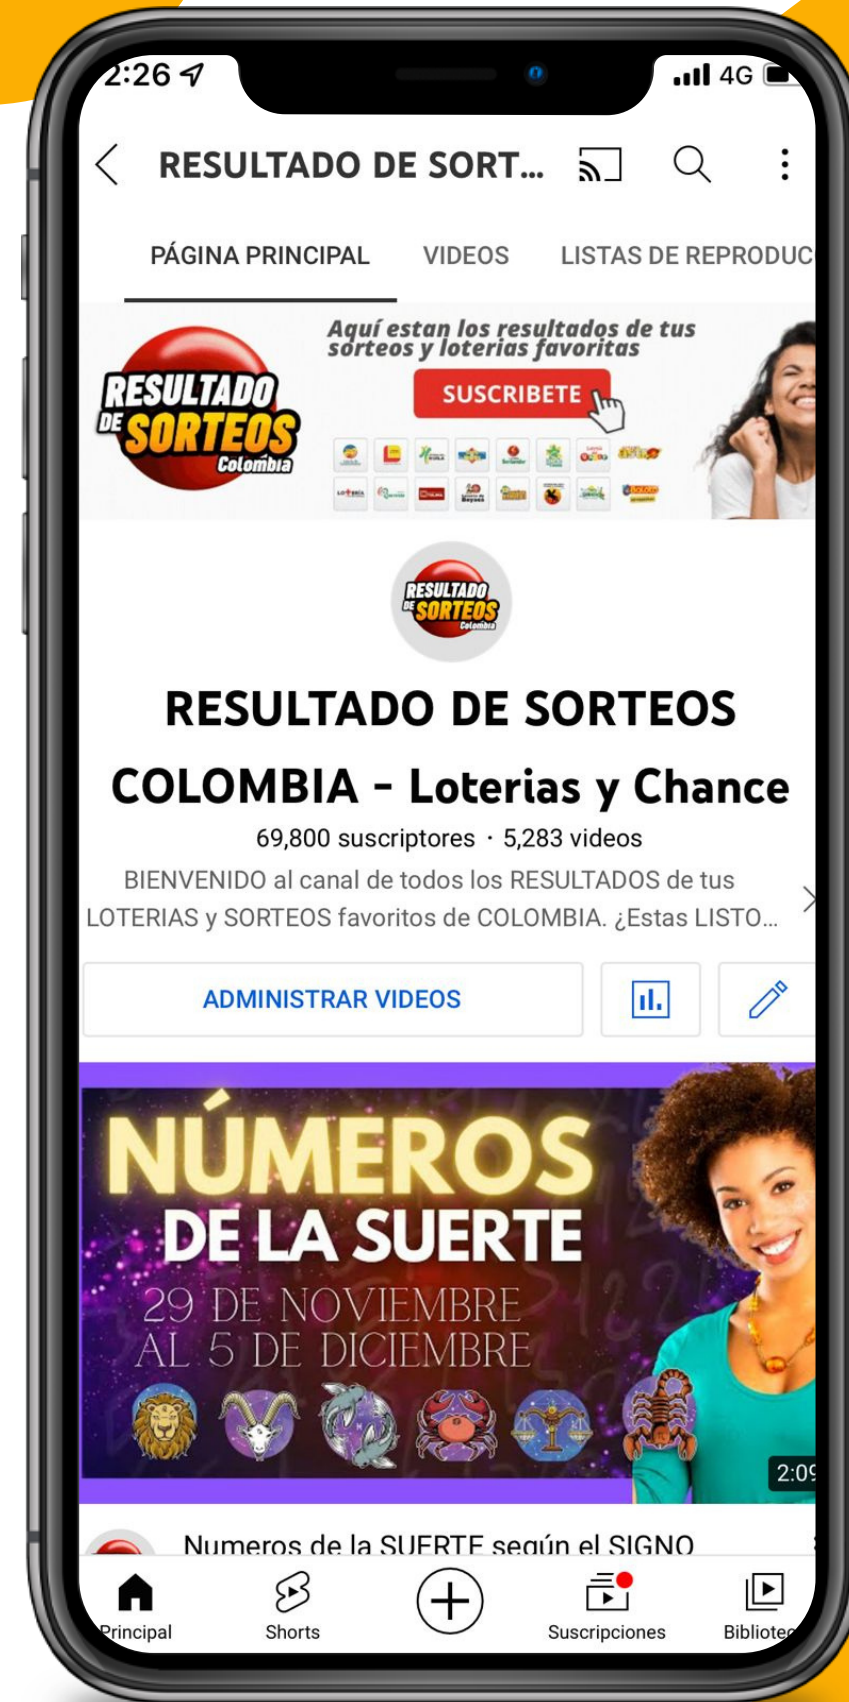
2:26

4G

RESULTADO DE SORT...

PÁGINA PRINCIPAL VIDEOS LISTAS DE REPRODUC

Aquí estan los resultados de tus sorteos y loterias favoritas

SUSCRIBETE

RESULTADO DE SORTEOS Colombia

RESULTADO DE SORTEOS Colombia

RESULTADO DE SORTEOS COLOMBIA - Loterias y Chance

69,800 suscriptores · 5,283 videos

BIENVENIDO al canal de todos los RESULTADOS de tus LOTERIAS y SORTEOS favoritos de COLOMBIA. ¿Estas LISTO...

ADMINISTRAR VIDEOS

NÚMEROS DE LA SUERTE

29 DE NOVIEMBRE AL 5 DE DICIEMBRE

2:09

Numeros de la SUERTE según el SIGNO

Principal Shorts Suscripciones Bibliotec